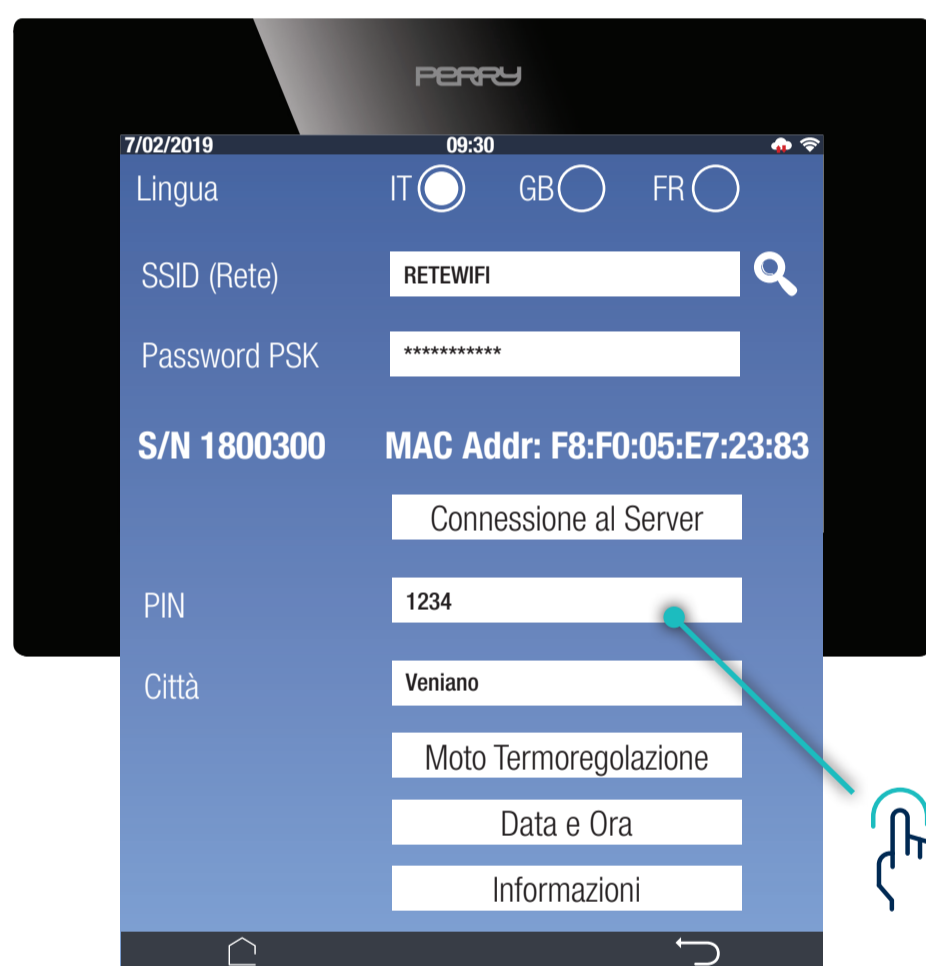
PERRY

7/02/2019 09:30

Lingua IT GB FR

SSID (Rete) RETEWIFI

Password PSK ***********

S/N 1800300 MAC Addr: F8:F0:05:E7:23:83

Connessione al Server

PIN 1234

Città Veniano

Moto Termoregolazione

Data e Ora

Informazioni